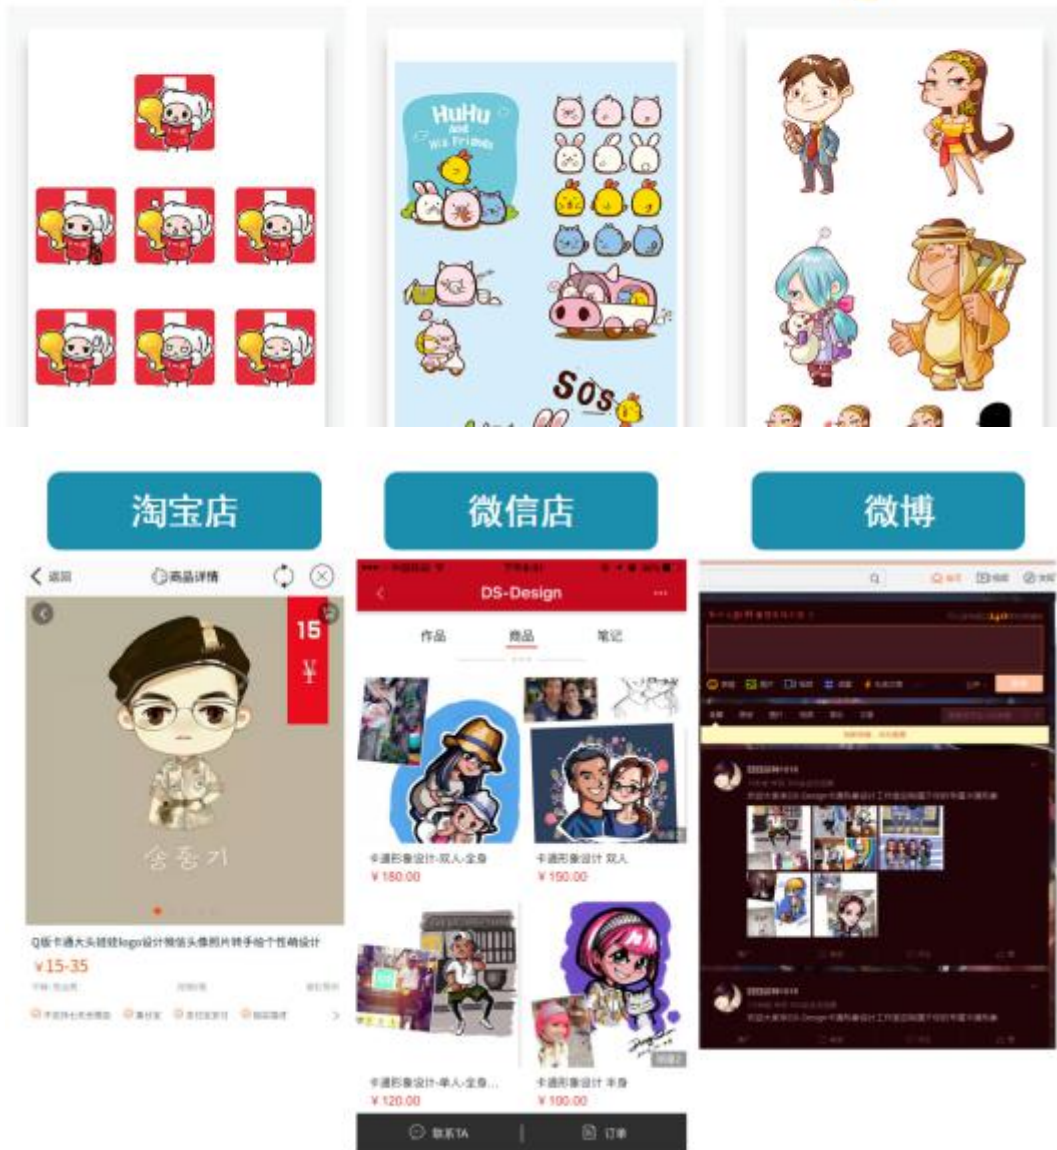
HuHu And His Friends

SOS

淘宝店

微信店

微博

< 返回 商品详情

15 ¥

송중기

Q版卡通大头娃娃logo设计微信头像照片转手绘个性萌设计
¥15-35

DS-Design

作品 商品 笔记

卡通形象设计-双人-全身
¥180.00

卡通形象设计 双人
¥150.00

卡通形象设计-单人-全身...
¥120.00

卡通形象设计 半身
¥100.00

联系TA 订单